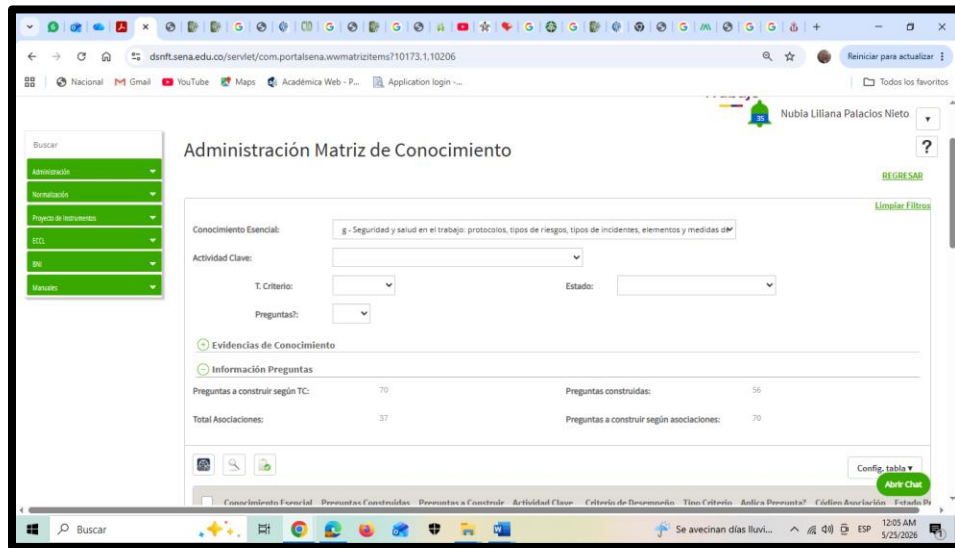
dsnft.sena.edu.co/servlet/com.portalsena.wwmatrizitems?10173,1,10206

Reiniciar para actualizar

Nacional Gmail YouTube Maps Académica Web - P... Application login -...

Todos los favoritos

35

Nubia Liliana Palacios Nieto

Buscar

Administración

Normalización

Proyecto de Instrumentos

ECCL

BNI

Manuales

Administración Matriz de Conocimiento

?

REGRESAR

Limpiar Filtros

Conocimiento Esencial: g - Seguridad y salud en el trabajo: protocolos, tipos de riesgos, tipos de incidentes, elementos y medidas de

Actividad Clave:

T. Criterio:

Estado:

Preguntas?:

Evidencias de Conocimiento

Información Preguntas

Preguntas a construir según TC: 70

Preguntas construidas: 56

Total Asociaciones: 37

Preguntas a construir según asociaciones: 70

Config. tabla ▾

Abrir Chat

Conocimiento Esencial Preguntas Construidas Preguntas a Construir Actividad Clave Criterio de Desempeño Tipo Criterio Aplica Pregunta? Código Asociación Estado Pr

Buscar

Se avecinan días lluvi...

ESP

12:05 AM
5/25/2026